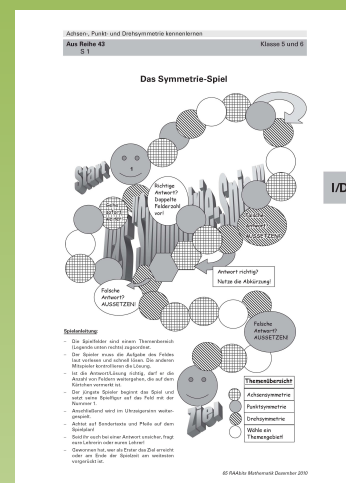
Achsen-, Punkt- und Drehsymmetrie kennenlernen

Aus Reihe 43
S 1

Klasse 5 und 6

Das Symmetrie-Spiel

I/D

Start

Richtige Antwort? Doppelte Felderzahl vor!

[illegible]

Falsche Antwort? AUSSETZEN!

Antwort richtig? Nutze die Abkürzung!

Falsche Antwort? AUSSETZEN!

Falsche Antwort? AUSSETZEN!

Ziel

Spielanleitung:

– Die Spielfelder sind einem Themenbereich (Legende unten rechts) zugeordnet.

– Der Spieler muss die Aufgabe des Feldes laut vorlesen und schnell lösen. Die anderen Mitspieler kontrollieren die Lösung.

– Ist die Antwort/Lösung richtig, darf er die Anzahl von Feldern weitergehen, die auf dem Kärtchen vermerkt ist.

– Der jüngste Spieler beginnt das Spiel und setzt seine Spielfigur auf das Feld mit der Nummer 1.

– Anschließend wird im Uhrzeigersinn weitergespielt.

– Achtet auf Sonderkarte und Pfeile auf dem Spielplan!

– Seid ihr euch bei einer Antwort unsicher, fragt eure Lehrerin oder euren Lehrer!

– Gewonnen hat, wer als Erster das Ziel erreicht oder am Ende der Spielzeit am weitesten vorgerückt ist.

Themenübersicht

Achsensymmetrie

Punktsymmetrie

Drehsymmetrie

Wähle ein Themengebiet

65 RAAbits Mathematik Dezember 2010